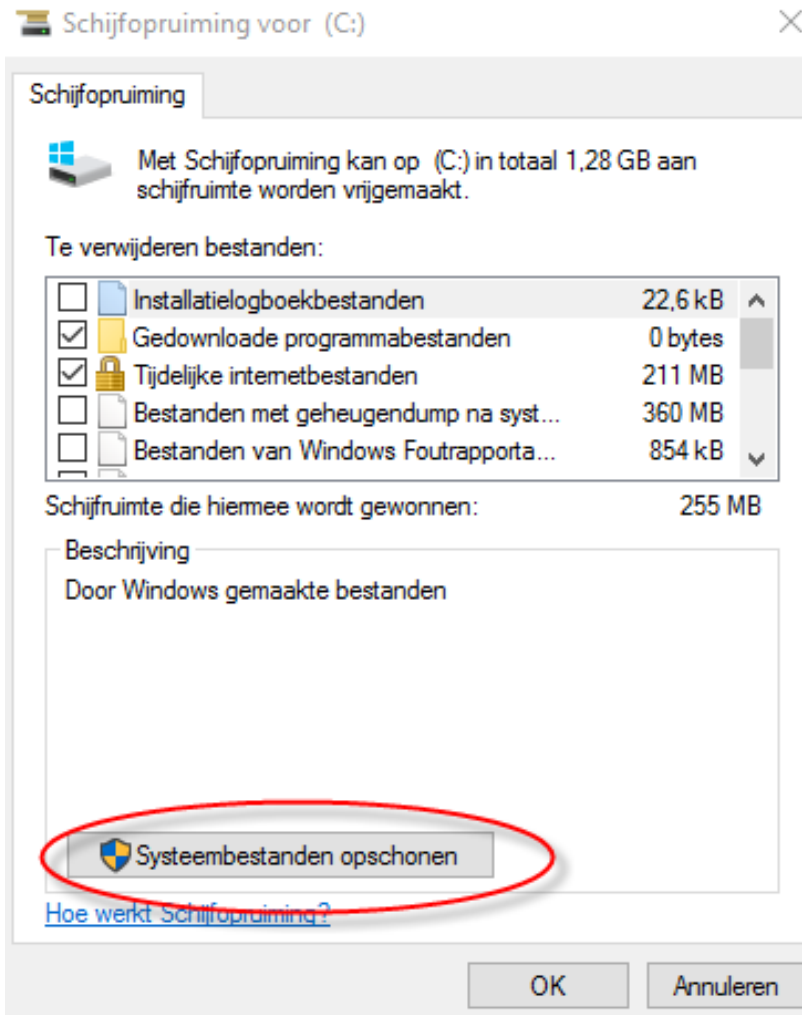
Schijfopruiming voor (C:)

Schijfopruiming

Met Schijfopruiming kan op (C:) in totaal 1,28 GB aan schijfruimte worden vrijgemaakt.

Te verwijderen bestanden:

| | | |
|---|---|---|
| ☐ | Installatielogboekbestanden | 22,6 kB |
| ☑ | Gedownloade programmabestanden | 0 bytes |
| ☑ | Tijdelijke internetbestanden | 211 MB |
| ☐ | Bestanden met geheugendump na syst... | 360 MB |
| ☐ | Bestanden van Windows Foutrapporta... | 854 kB |

Schijfruimte die hiermee wordt gewonnen: 255 MB

Beschrijving

Door Windows gemaakte bestanden

Systeembestanden opschonen

Hoe werkt Schijfopruiming?

OK

Annuleren